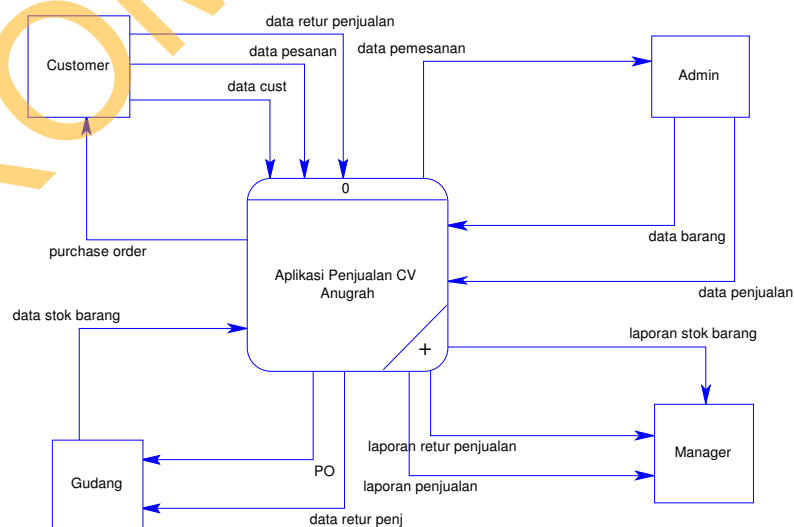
Customer

data retur penjualan

data pesanan

data cust

data pemesanan

Admin

0

Aplikasi Penjualan CV Anugrah

+

purchase order

data barang

data penjualan

data stok barang

laporan stok barang

laporan retur penjualan

Manager

laporan penjualan

PO

Gudang

data retur penj